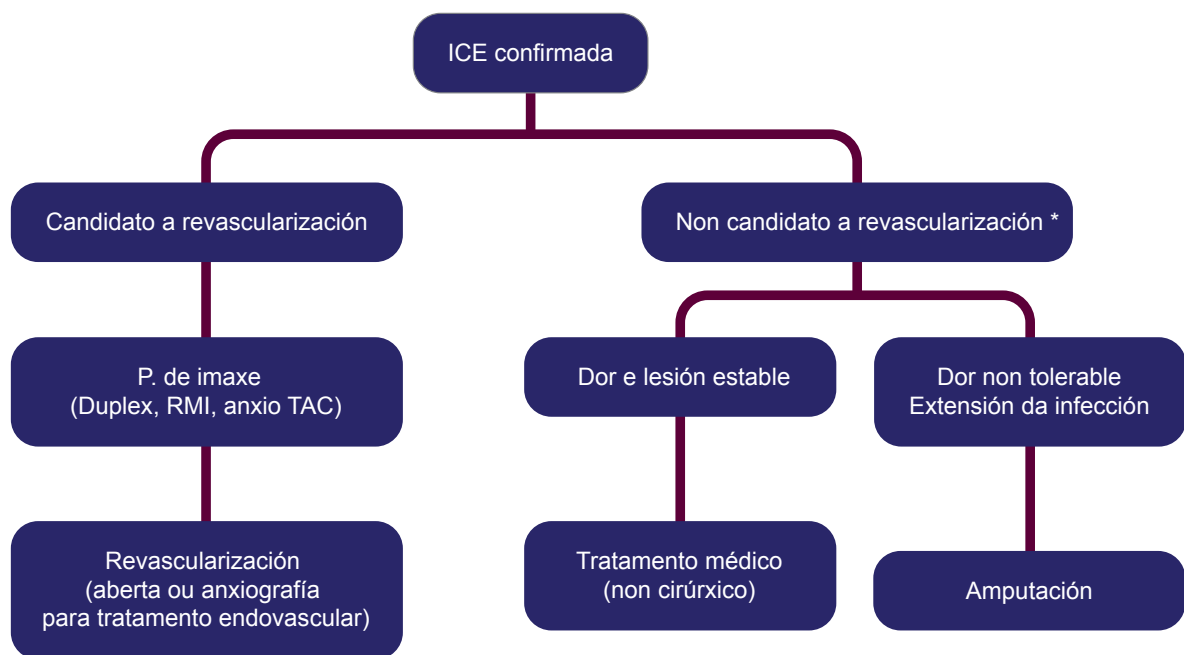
ICE confirmada

Candidato a revascularización

Non candidato a revascularización *

P. de imaxe
(Duplex, RMI, anxio TAC)

Revascularización
(aberta ou anxiografía
para tratamento endovascular)

Dor e lesión estable

Tratamento médico
(non cirúrxico)

Dor non tolerable
Extensión da infección

Amputación